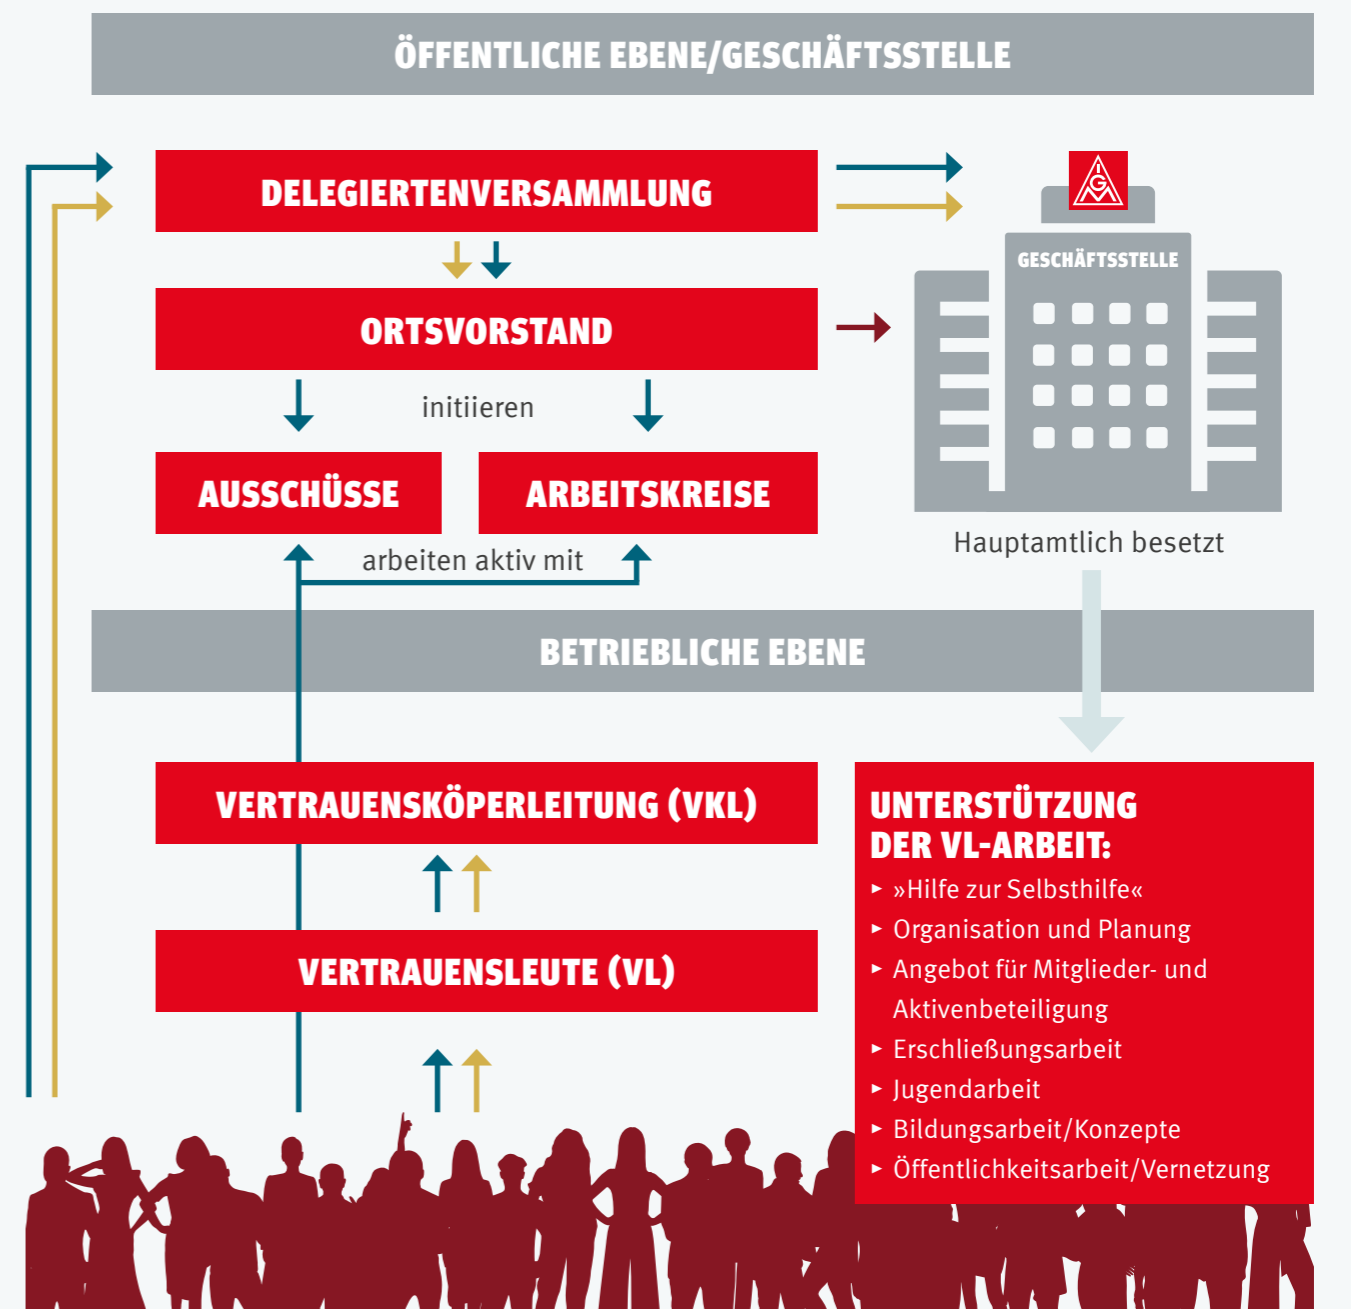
ÖFFENTLICHE EBENE/GESCHÄFTSSTELLE

DELEGIERTENVERSAMMLUNG

ORTSVORSTAND

initiieren

AUSSCHÜSSE

ARBEITSKREISE

arbeiten aktiv mit

IGM

GESCHÄFTSSTELLE

Hauptamtlich besetzt

BETRIEBLICHE EBENE

VERTRAUENSKÖPERLEITUNG (VKL)

VERTRAUENSLEUTE (VL)

UNTERSTÜTZUNG DER VL-ARBEIT:

► »Hilfe zur Selbsthilfe«
► Organisation und Planung
► Angebot für Mitglieder- und Aktivenbeteiligung
► Erschließungsarbeit
► Jugendarbeit
► Bildungsarbeit/Konzepte
► Öffentlichkeitsarbeit/Vernetzung